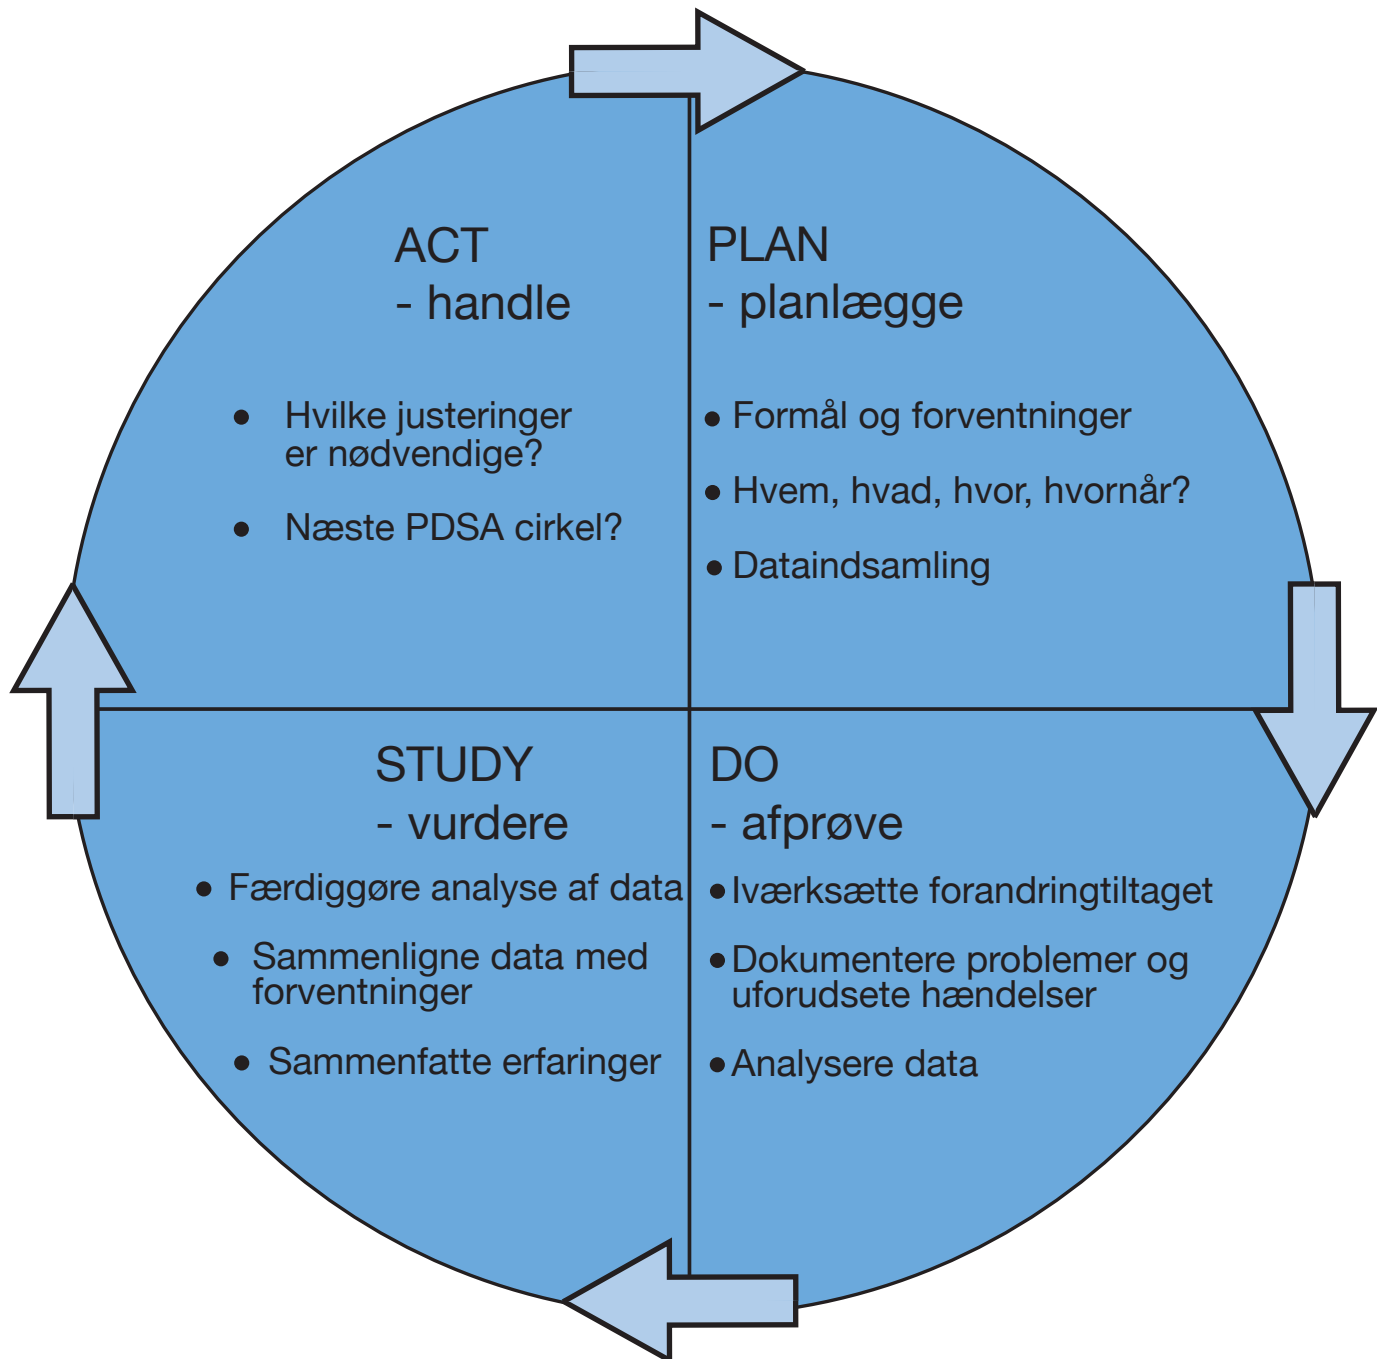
ACT
- handle

- Hvilke justeringer er nødvendige?
- Næste PDSA cirkel?

PLAN
- planlægge

- Formål og forventninger
- Hvem, hvad, hvor, hvornår?
- Dataindsamling

STUDY
- vurdere

- Færdiggøre analyse af data
- Sammenligne data med forventninger
- Sammenfatte erfaringer

DO
- afprøve

- Iværksætte forandringtiltaget
- Dokumentere problemer og uforudsete hændelser
- Analysere data